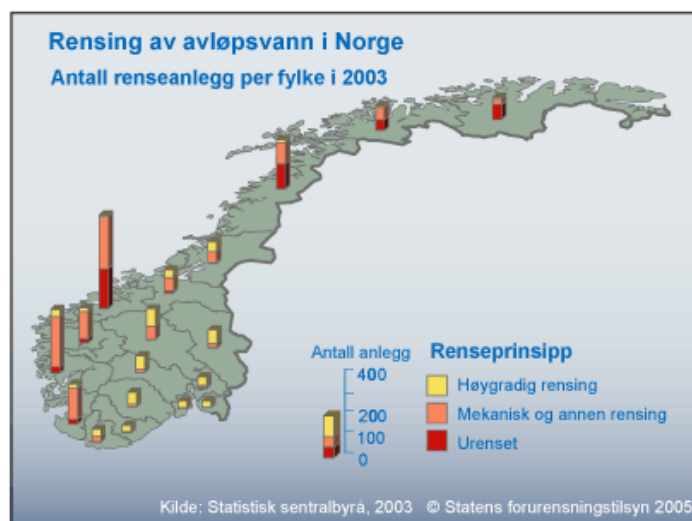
Rensing av avløpsvann i Norge

Antall renseanlegg per fylke i 2003

Antall anlegg

400

200

100

0

Renseprinsipp

Høygradig rensing

Mekanisk og annen rensing

Urenset

Kilde: Statistisk sentralbyrå, 2003 © Statens forurensningstilsyn 2005